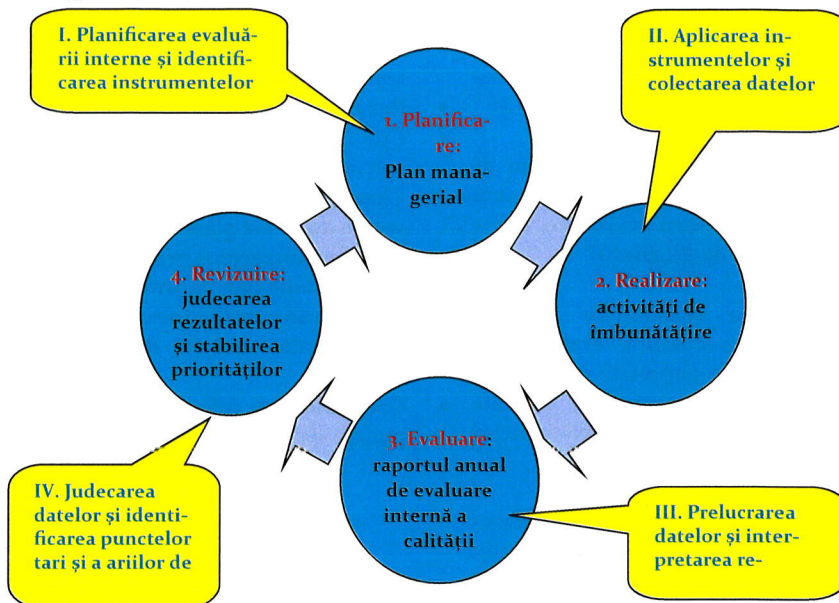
I. Planificarea evaluării interne și identificarea instrumentelor

II. Aplicarea instrumentelor și colectarea datelor

1. Planificare:
Plan managerial

4. Revizuire:
judecarea rezultatelor și stabilirea priorităților

2. Realizare:
activități de îmbunătățire

3. Evaluare:
raportul anual de evaluare internă a calității

IV. Judecarea datelor și identificarea punctelor tari și a ariilor de

III. Prelucrarea datelor și interpretarea re-